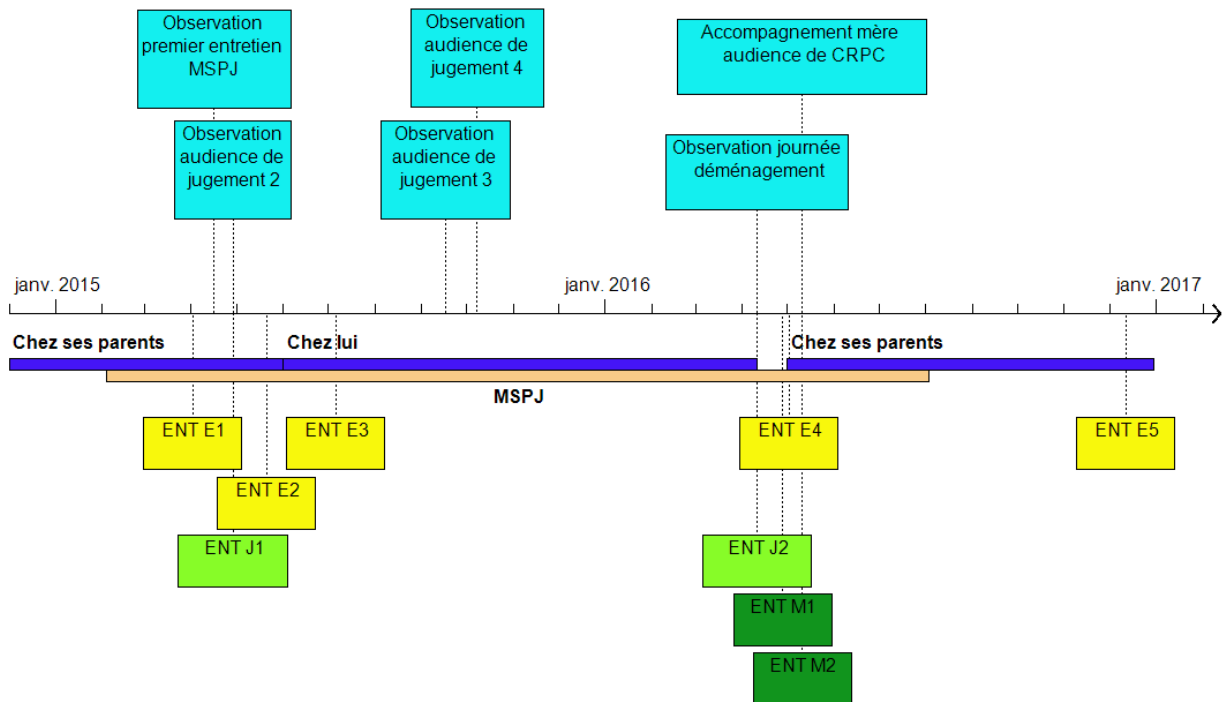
Observation premier entretien MSPJ

Observation audience de jugement 4

Accompagnement mère audience de CRPC

Observation audience de jugement 2

Observation audience de jugement 3

Observation journée déménagement

janv. 2015

janv. 2016

janv. 2017

Chez ses parents

Chez lui

Chez ses parents

MSPJ

ENT E1

ENT E3

ENT E4

ENT E5

ENT E2

ENT J1

ENT J2

ENT M1

ENT M2